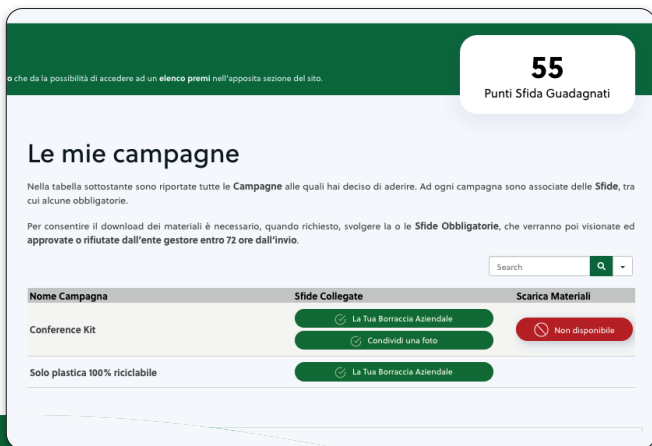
o che da la possibilità di accedere ad un elenco premi nell'apposita sezione del sito.

55
Punti Sfida Guadagnati

Le mie campagne

Nella tabella sottostante sono riportate tutte le Campagne alle quali hai deciso di aderire. Ad ogni campagna sono associate delle Sfide, tra cui alcune obbligatorie.

Per consentire il download dei materiali è necessario, quando richiesto, svolgere la o le Sfide Obbligatorie, che verranno poi visionate ed approvate o rifiutate dall'ente gestore entro 72 ore dall'invio.

Search

| Nome Campagna | Sfide Collegate | Scarica Materiali |
|---|---|---|
| Conference Kit | La Tua Borraccia Aziendale<br>Condividi una foto | Non disponibile |
| Solo plastica 100% riciclabile | La Tua Borraccia Aziendale | |